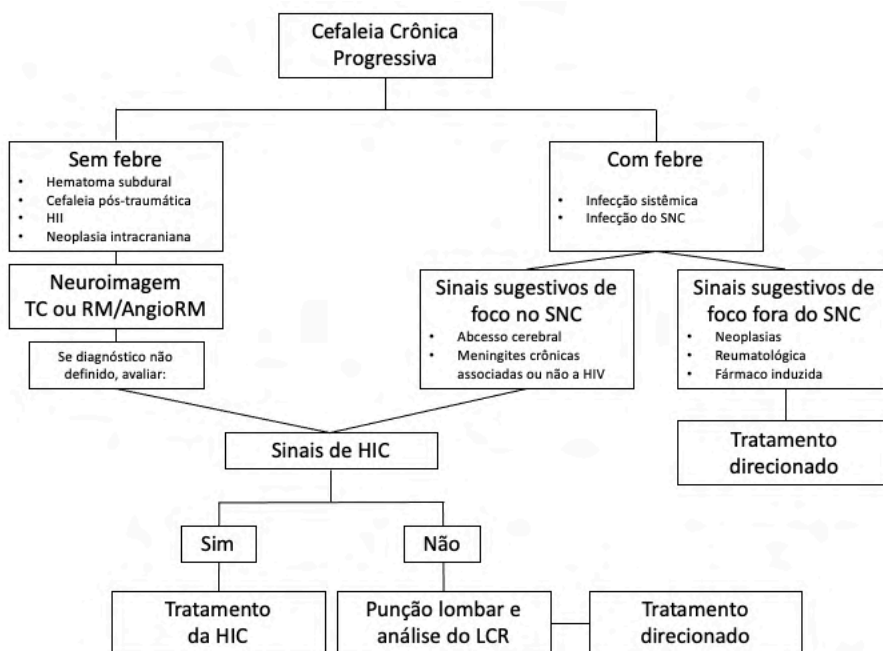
Cefaleia Crônica Progressiva

Sem febre
- Hematoma subdural
- Cefaleia pós-traumática
- HII
- Neoplasia intracraniana

Neuroimagem TC ou RM/AngioRM

Se diagnóstico não definido, avaliar:

Com febre
- Infecção sistêmica
- Infecção do SNC

Sinais sugestivos de foco no SNC
- Abcesso cerebral
- Meningites crônicas associadas ou não a HIV

Sinais sugestivos de foco fora do SNC
- Neoplasias
- Reumatológica
- Fármaco induzida

Tratamento direcionado

Sinais de HIC

Sim

Não

Tratamento da HIC

Punção lombar e análise do LCR

Tratamento direcionado